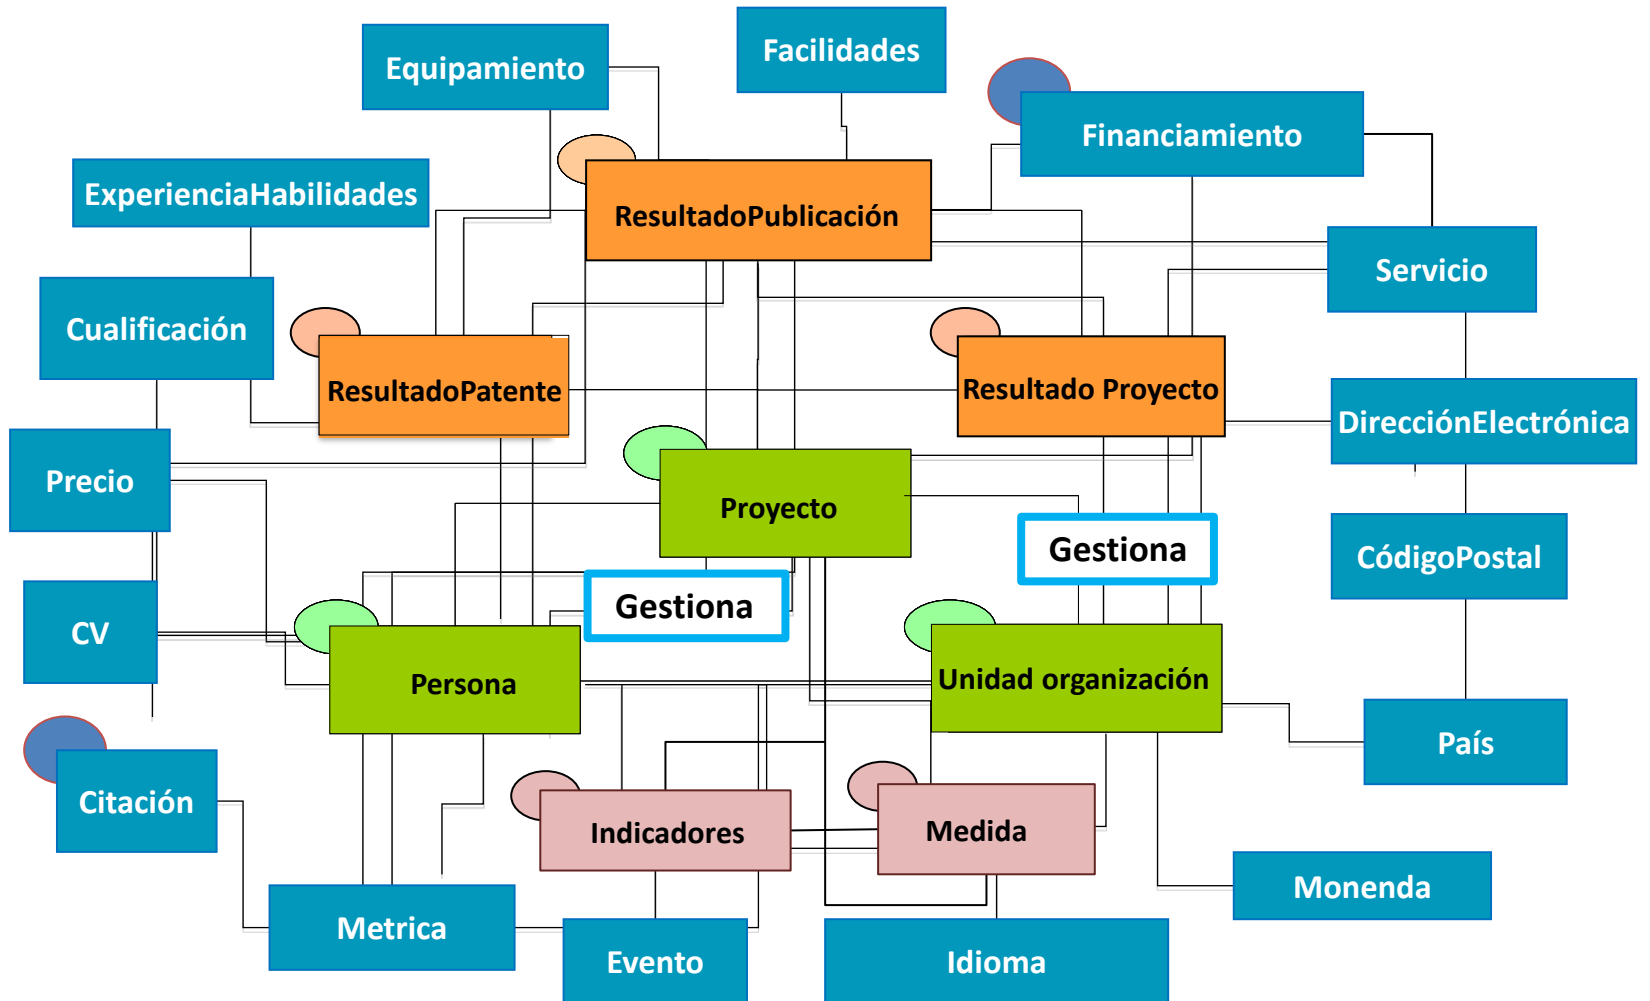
Equipamiento

Facilidades

Financiamiento

ExperienciaHabilidades

ResultadoPublicación

Servicio

Cualificación

ResultadoPatente

Resultado Proyecto

DirecciónElectrónica

Precio

Proyecto

Gestiona

CódigoPostal

CV

Gestiona

Persona

Unidad organización

País

Citación

Indicadores

Medida

Monenda

Metrica

Evento

Idioma